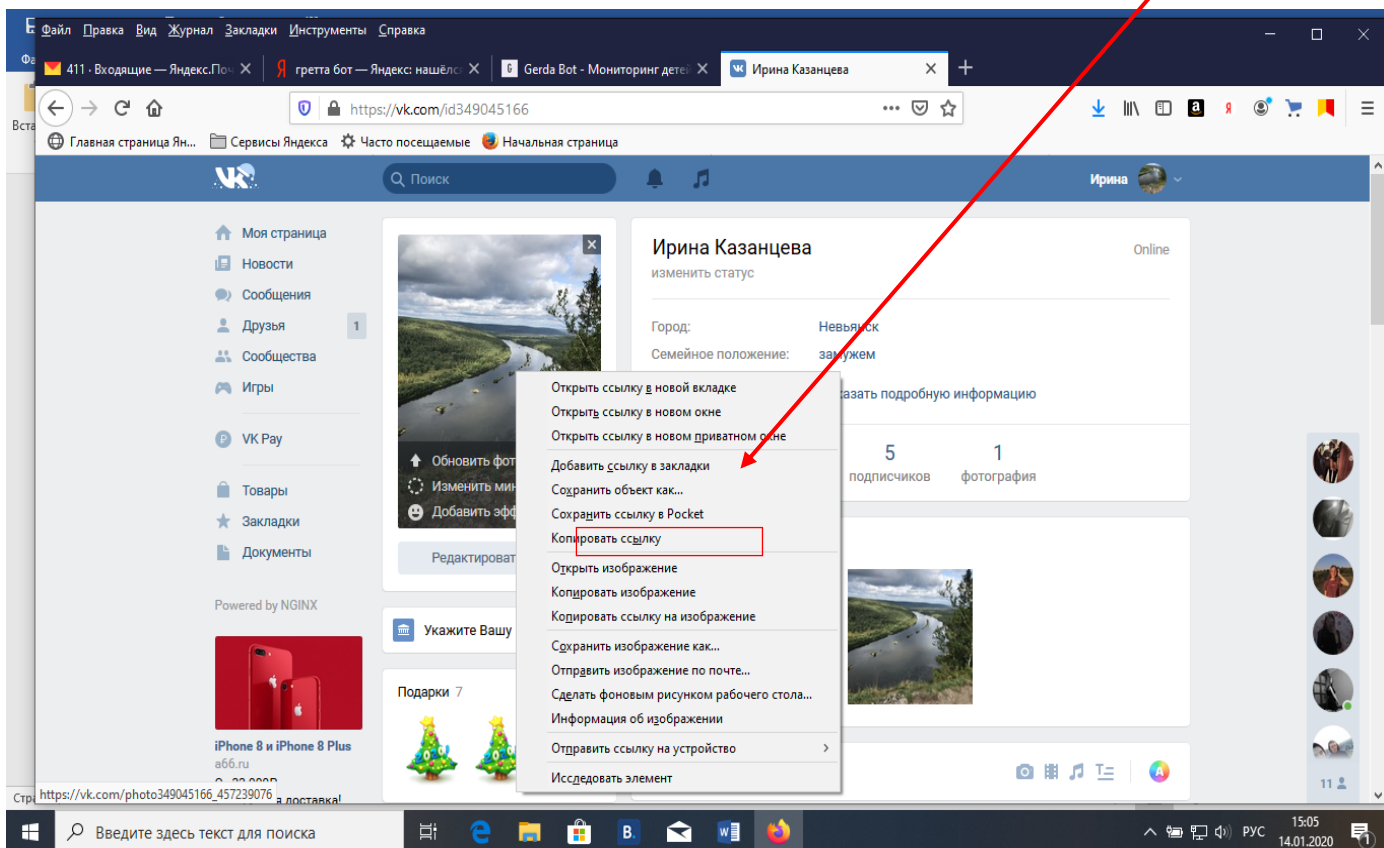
Файл Правка Вид Журнал Закладки Инструменты Справка

411 · Входящие — Яндекс.По... | гретта бот — Яндекс: нашёлс... | Gerda Bot - Мониторинг детей | Ирина Казанцева

https://vk.com/id349045166

Главная страница Ян... Сервисы Яндекса Часто посещаемые Начальная страница

Поиск

Ирина

Моя страница
Новости
Сообщения
Друзья 1
Сообщества
Игры
VK Pay
Товары
Закладки
Документы

Powered by NGINX

iPhone 8 и iPhone 8 Plus
a66.ru

Обновить фот
Изменить мин
Добавить эфф

Редактироват

Укажите Вашу

Подарки 7

Ирина Казанцева
изменить статус
Online

Город: Невьянск
Семейное положение: замужем
азать подробную информацию

5 подписчиков
1 фотография

Открыть ссылку в новой вкладке
Открыть ссылку в новом окне
Открыть ссылку в новом приватном окне
Добавить ссылку в закладки
Сохранить объект как...
Сохранить ссылку в Pocket
Копировать ссылку
Открыть изображение
Копировать изображение
Копировать ссылку на изображение
Сохранить изображение как...
Отправить изображение по почте...
Сделать фоновым рисунком рабочего стола...
Информация об изображении
Отправить ссылку на устройство
Исследовать элемент

11

https://vk.com/photo349045166_457239076 доставка!

Введите здесь текст для поиска

РУС 15:05 14.01.2020